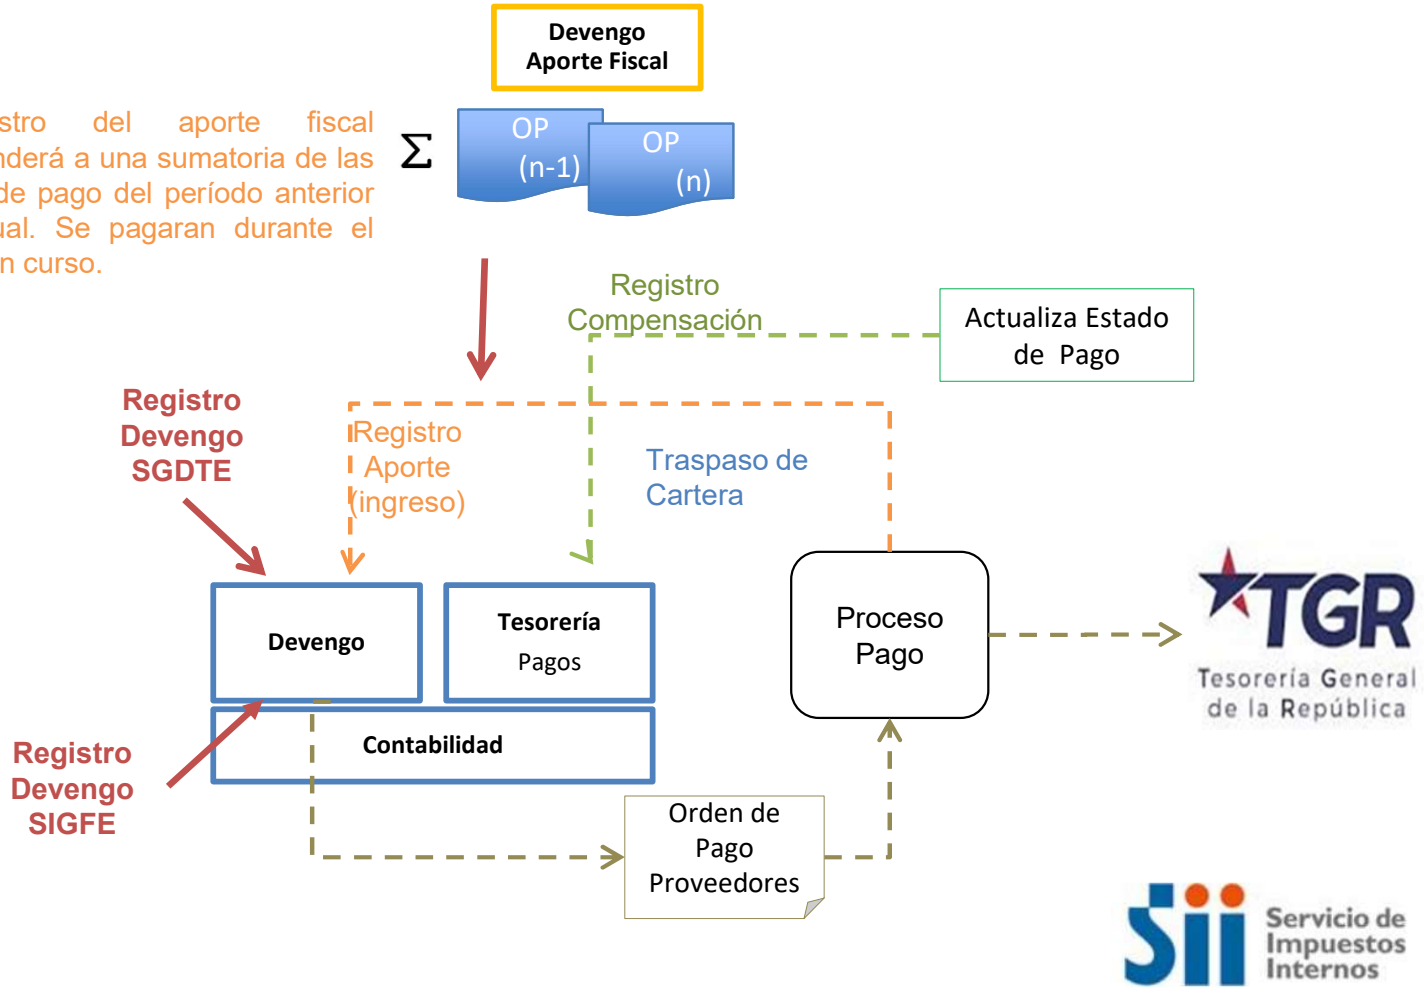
Devengo
Aporte Fiscal

stro del aporte fiscal nderá a una sumatoria de las de pago del período anterior ual. Se pagaran durante el n curso.

$\Sigma$

OP
(n-1)

OP
(n)

Registro
Compensación

Actualiza Estado de Pago

Registro
Devengo
SGDTE

Registro
Aporte
(ingreso)

Traspaso de
Cartera

Devengo

Tesorería
Pagos

Proceso
Pago

TGR
Tesorería General de la República

Contabilidad

Registro
Devengo
SIGFE

Orden de
Pago
Proveedores

Sii
Servicio de
Impuestos
Internos